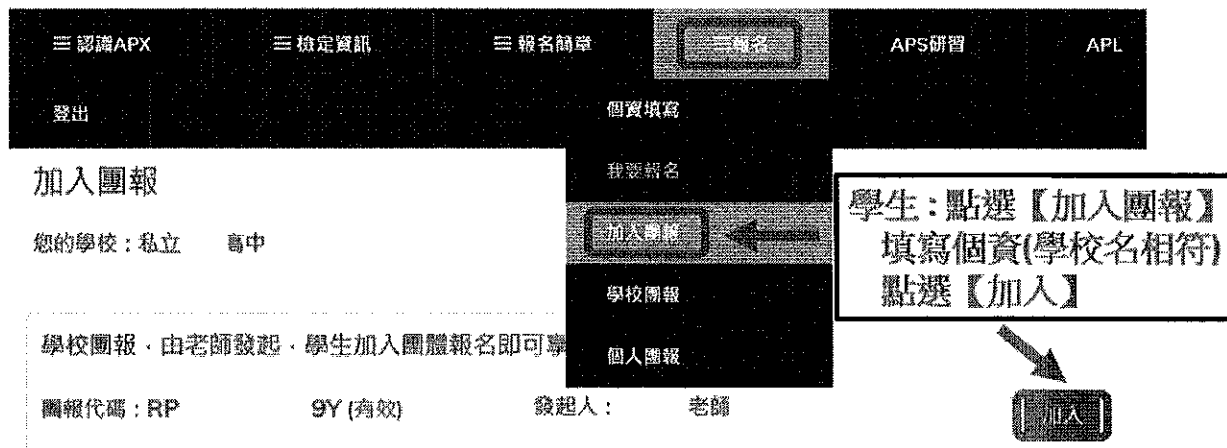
☰ 認識APX　☰ 檢定資訊　☰ 報名簡章　☰ 報名　APS研習　APL

登出

個資填寫

我要報名

加入團報

學校團報

個人團報

加入團報

您的學校：私立　高中

學校團報，由老師發起，學生加入團體報名即可報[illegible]

團報代碼：RP　9Y (有效)　發起人：　老師

學生：點選【加入團報】
填寫個資(學校名相符)
點選【加入】

加入